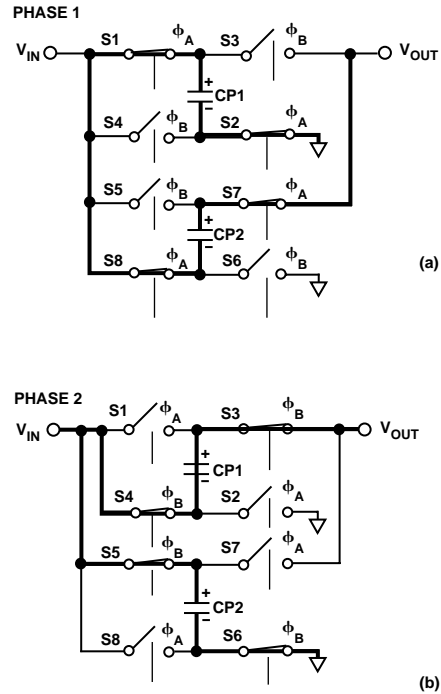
PHASE 1

$V_{IN}$ S1 $\phi_A$ S3 $\phi_B$ $V_{OUT}$

+ CP1 −

S4 $\phi_B$ S2 $\phi_A$

S5 $\phi_B$ S7 $\phi_A$

+ CP2 −

S8 $\phi_A$ S6 $\phi_B$

(a)

PHASE 2

$V_{IN}$ S1 $\phi_A$ S3 $\phi_B$ $V_{OUT}$

+ CP1 −

S4 $\phi_B$ S2 $\phi_A$

S5 $\phi_B$ S7 $\phi_A$

+ CP2 −

S8 $\phi_A$ S6 $\phi_B$

(b)